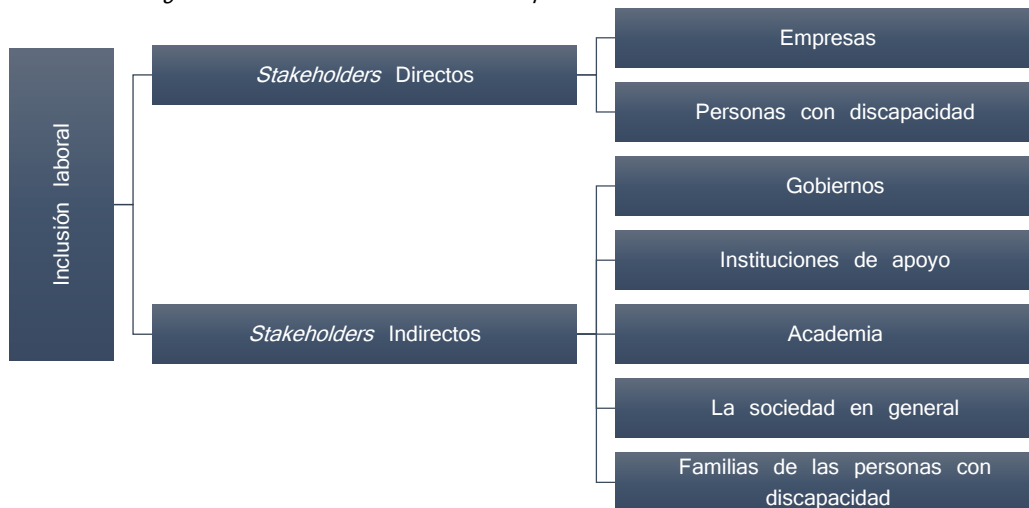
Inclusión laboral

*Stakeholders* Directos

Empresas

Personas con discapacidad

*Stakeholders* Indirectos

Gobiernos

Instituciones de apoyo

Academia

La sociedad en general

Familias de las personas con discapacidad